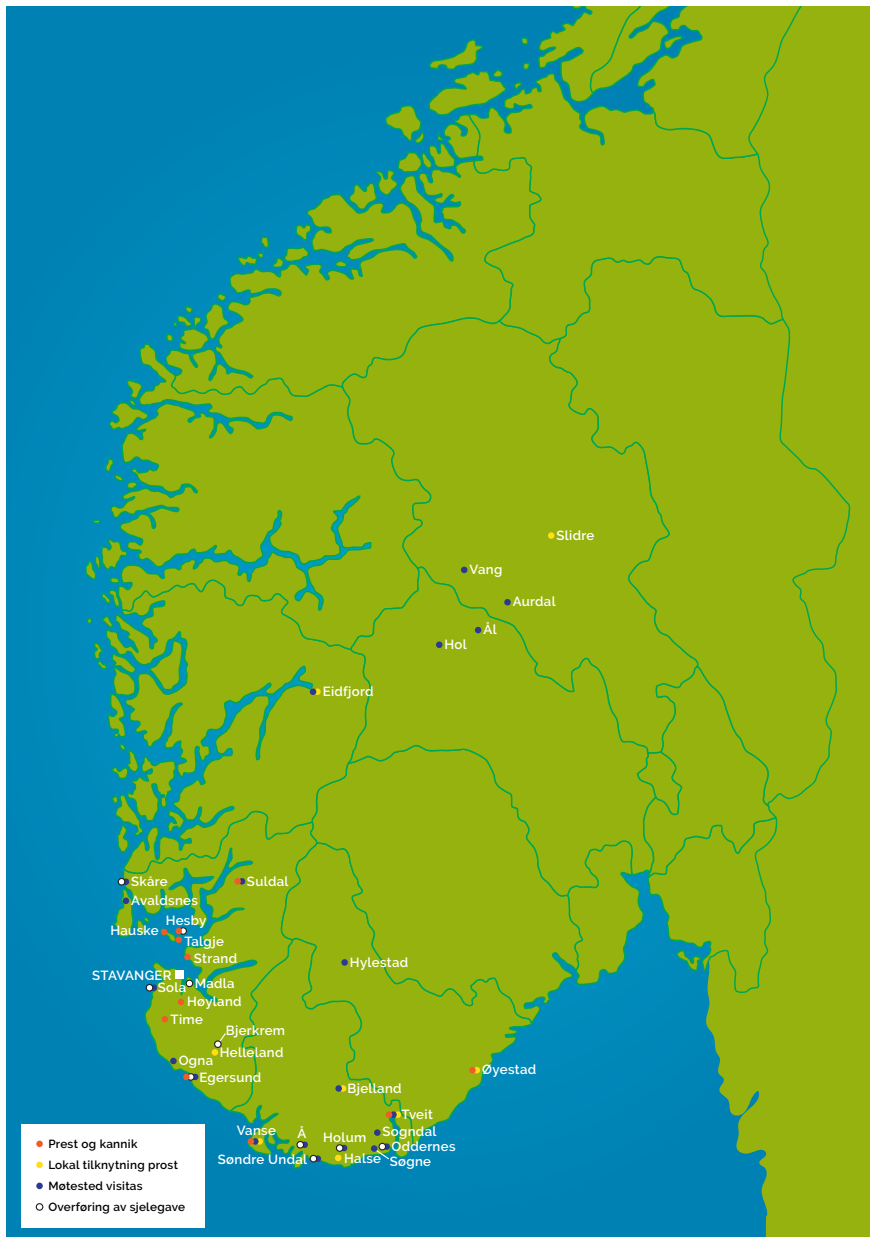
Slidre
Vang
Aurdal
Ål
Hol
Eidfjord
Skåre
Suldal
Avaldsnes
Hesby
Hauske
Talgje
Strand
Hylestad
STAVANGER
Madla
Sola
Høyland
Time
Bjerkrem
Helleland
Ogna
Egersund
Bjelland
Øyestad
Tveit
Vanse
Å
Holum
Søgndal
Oddernes
Søndre Undal
Halse
Søgne

Prest og kannik
Lokal tilknytning prost
Møtested visitas
Overføring av sjelegave